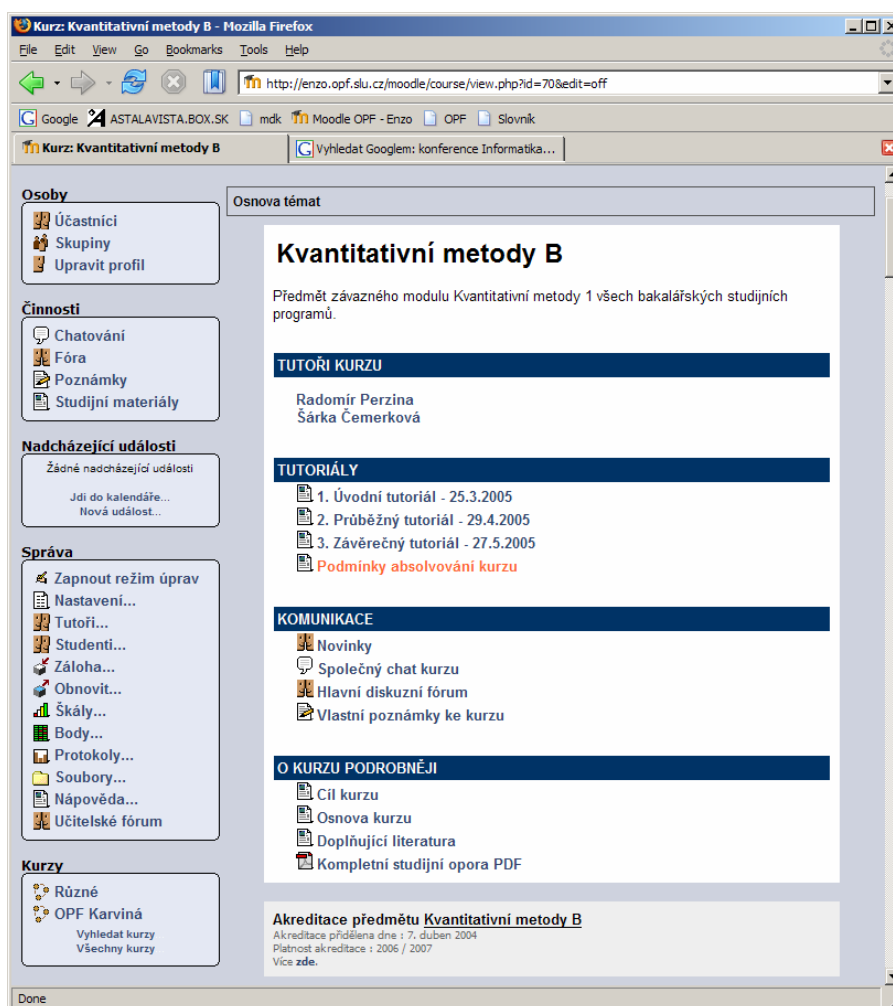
Kurz: Kvantitativní metody B - Mozilla Firefox

File Edit View Go Bookmarks Tools Help

http://enzo.opf.slu.cz/moodle/course/view.php?id=70&edit=off

Google ASTALAVISTA.BOX.SK mdk Moodle OPF - Enzo OPF Slovnik

Kurz: Kvantitativní metody B | Vyhledat Googlem: konference Informatika...

Osoby
Účastníci
Skupiny
Upravit profil

Činnosti
Chatování
Fóra
Poznámky
Studijní materiály

Nadcházející události
Žádné nadcházející události
Jdi do kalendáře...
Nová událost...

Správa
Zapnout režim úprav
Nastavení...
Tutoři...
Studenti...
Záloha...
Obnovit...
Škály...
Body...
Protokoly...
Soubory...
Nápověda...
Učitelské fórum

Kurzy
Různé
OPF Karviná
Vyhledat kurzy
Všechny kurzy

Osnova témat

Kvantitativní metody B

Předmět závazného modulu Kvantitativní metody 1 všech bakalářských studijních programů.

TUTOŘI KURZU
Radomír Perzina
Šárka Čemerková

TUTORIÁLY
1. Úvodní tutoriál - 25.3.2005
2. Průběžný tutoriál - 29.4.2005
3. Závěrečný tutoriál - 27.5.2005
Podmínky absolvování kurzu

KOMUNIKACE
Novinky
Společný chat kurzu
Hlavní diskuzní fórum
Vlastní poznámky ke kurzu

O KURZU PODROBNĚJI
Cíl kurzu
Osnova kurzu
Doplňující literatura
Kompletní studijní opora PDF

Akreditace předmětu Kvantitativní metody B
Akreditace přidělena dne : 7. duben 2004
Platnost akreditace : 2006 / 2007
Více zde.

Done